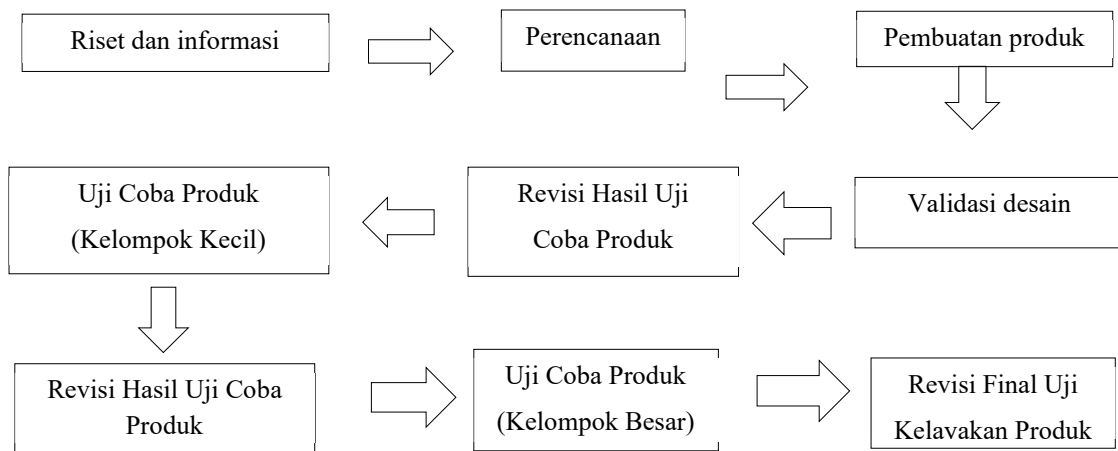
Riset dan informasi

Perencanaan

Pembuatan produk

Validasi desain

Revisi Hasil Uji Coba Produk

Uji Coba Produk (Kelompok Kecil)

Revisi Hasil Uji Coba Produk

Uji Coba Produk (Kelompok Besar)

Revisi Final Uji Kelayakan Produk